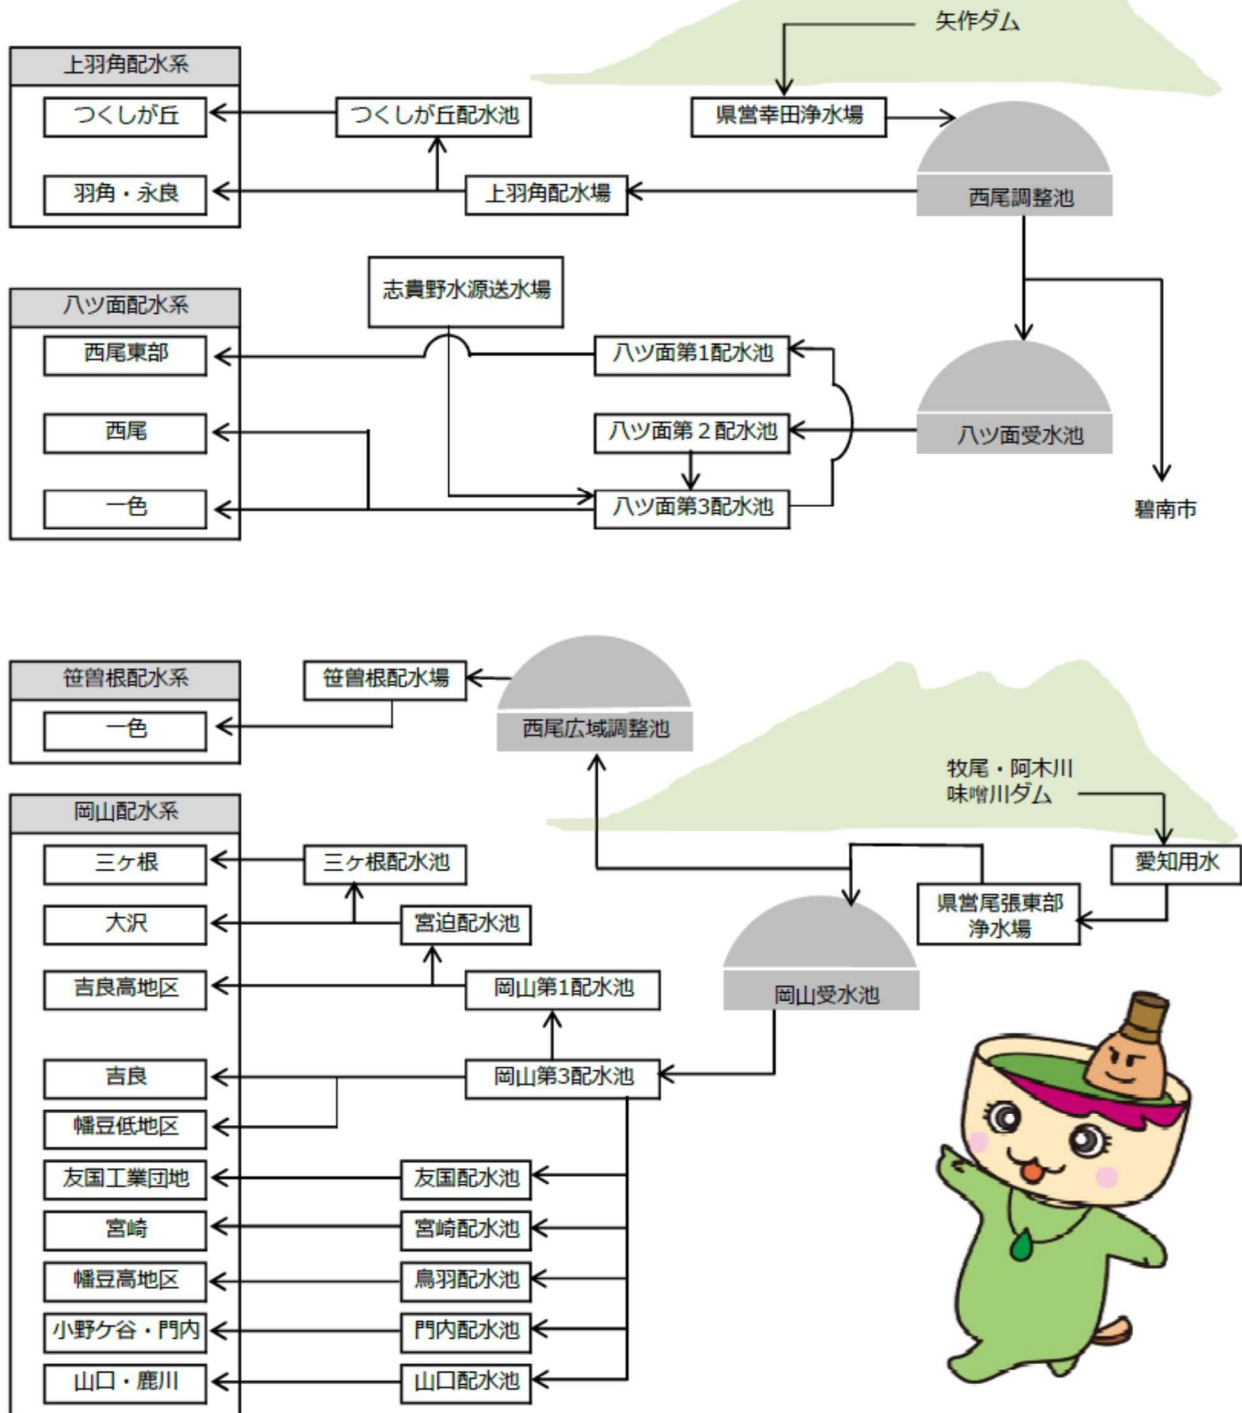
矢作ダム

上羽角配水系

つくしが丘

羽角・永良

つくしが丘配水池

県営幸田浄水場

上羽角配水場

西尾調整池

八ツ面配水系

志貴野水源送水場

西尾東部

八ツ面第1配水池

西尾

八ツ面第２配水池

八ツ面受水池

一色

八ツ面第3配水池

碧南市

笹曽根配水系

笹曽根配水場

一色

西尾広域調整池

牧尾・阿木川
味噌川ダム

岡山配水系

三ヶ根

三ヶ根配水池

愛知用水

大沢

宮迫配水池

県営尾張東部
浄水場

吉良高地区

岡山第1配水池

岡山受水池

吉良

岡山第3配水池

幡豆低地区

友国工業団地

友国配水池

宮崎

宮崎配水池

幡豆高地区

鳥羽配水池

小野ケ谷・門内

門内配水池

山口・鹿川

山口配水池